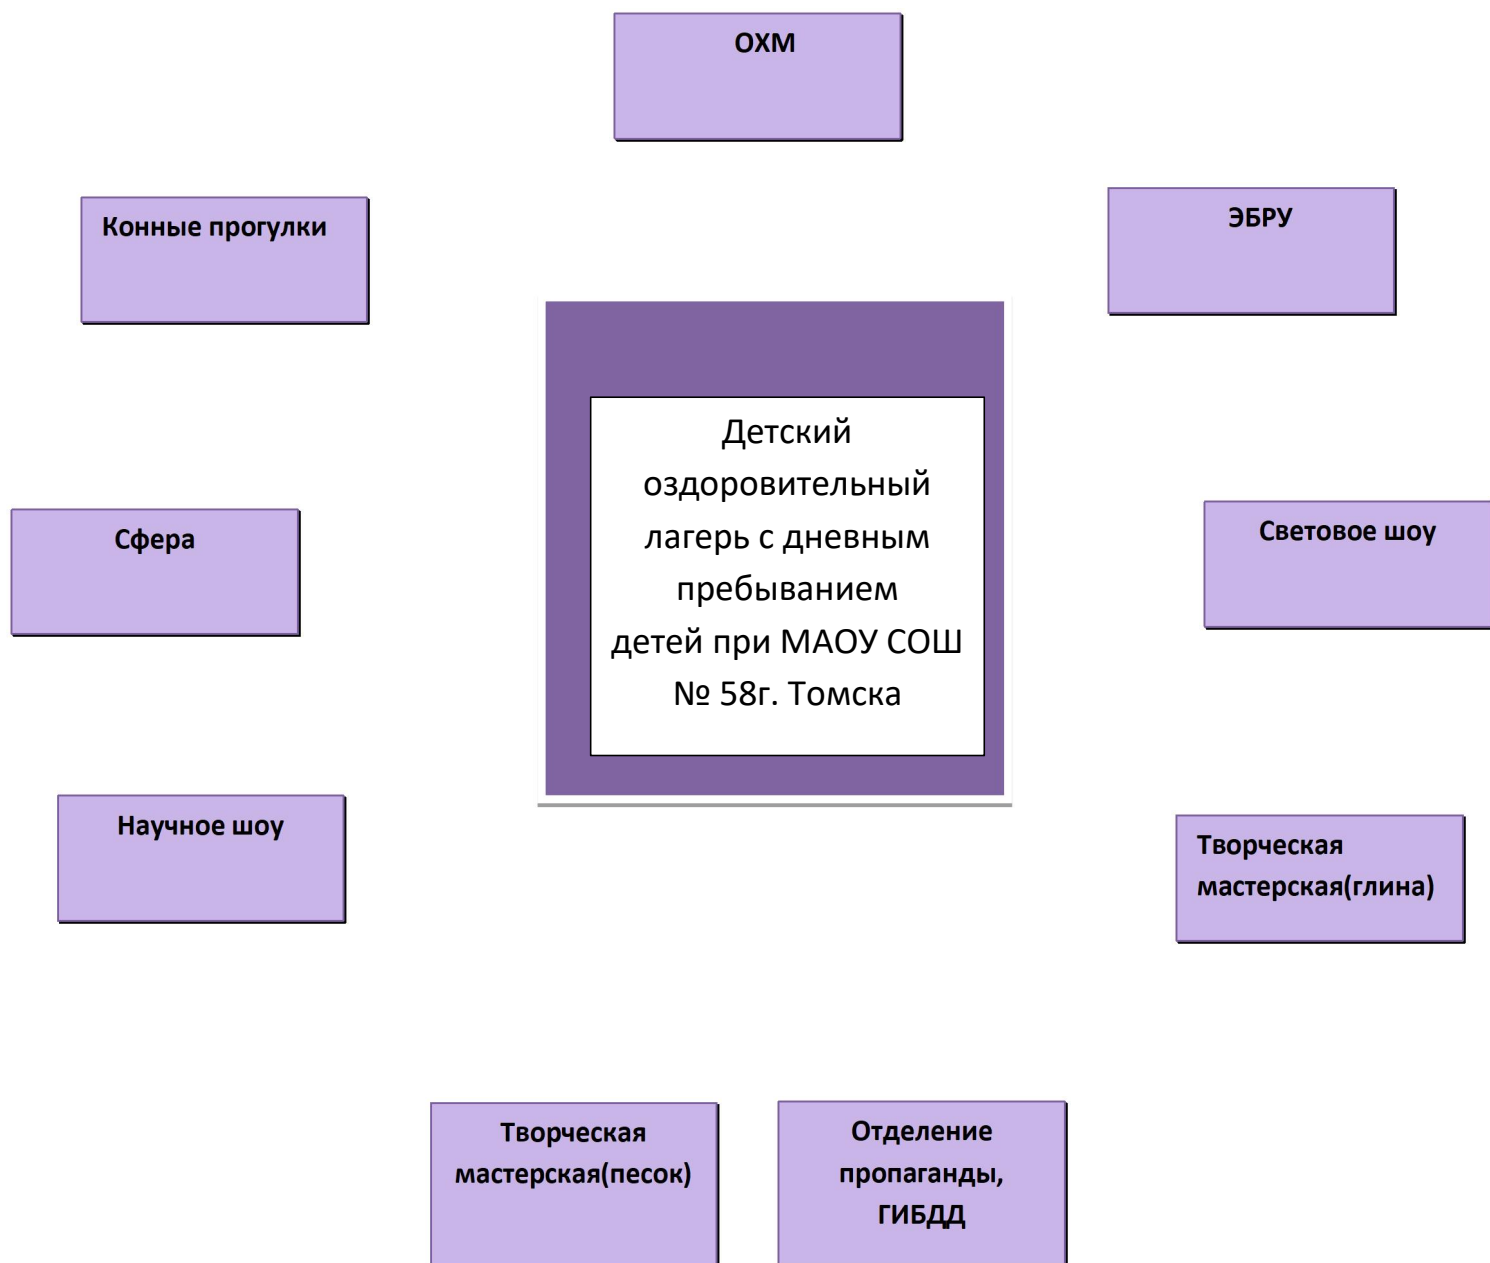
ОХМ

Конные прогулки

ЭБРУ

Детский оздоровительный лагерь с дневным пребыванием детей при МАОУ СОШ № 58г. Томска

Сфера

Световое шоу

Научное шоу

Творческая мастерская(глина)

Творческая мастерская(песок)

Отделение пропаганды, ГИБДД